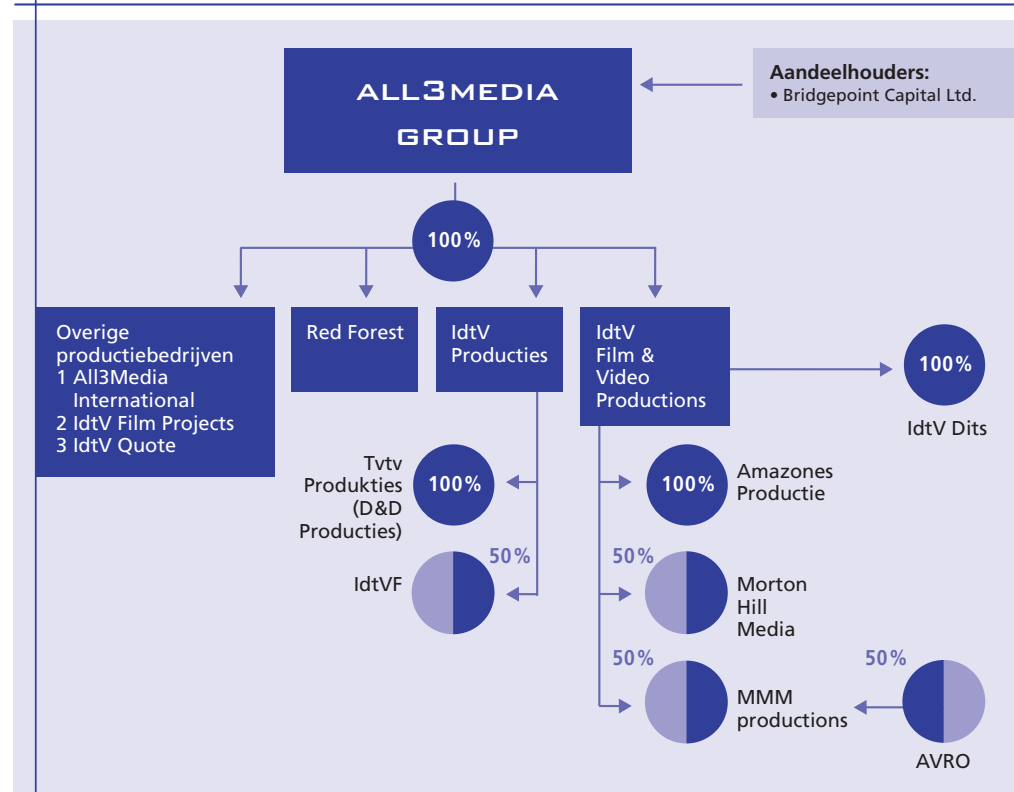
ALL3MEDIA GROUP

Aandeelhouders:
• Bridgepoint Capital Ltd.

100%

Overige productiebedrijven
1 All3Media International
2 IdtV Film Projects
3 IdtV Quote

Red Forest

IdtV Producties

IdtV Film & Video Productions

100%
IdtV Dits

Tvtv Produkties (D&D Producties)
100%

50%
IdtVF

100%
Amazones Productie

50%
Morton Hill Media

50%
MMM productions

50%
AVRO